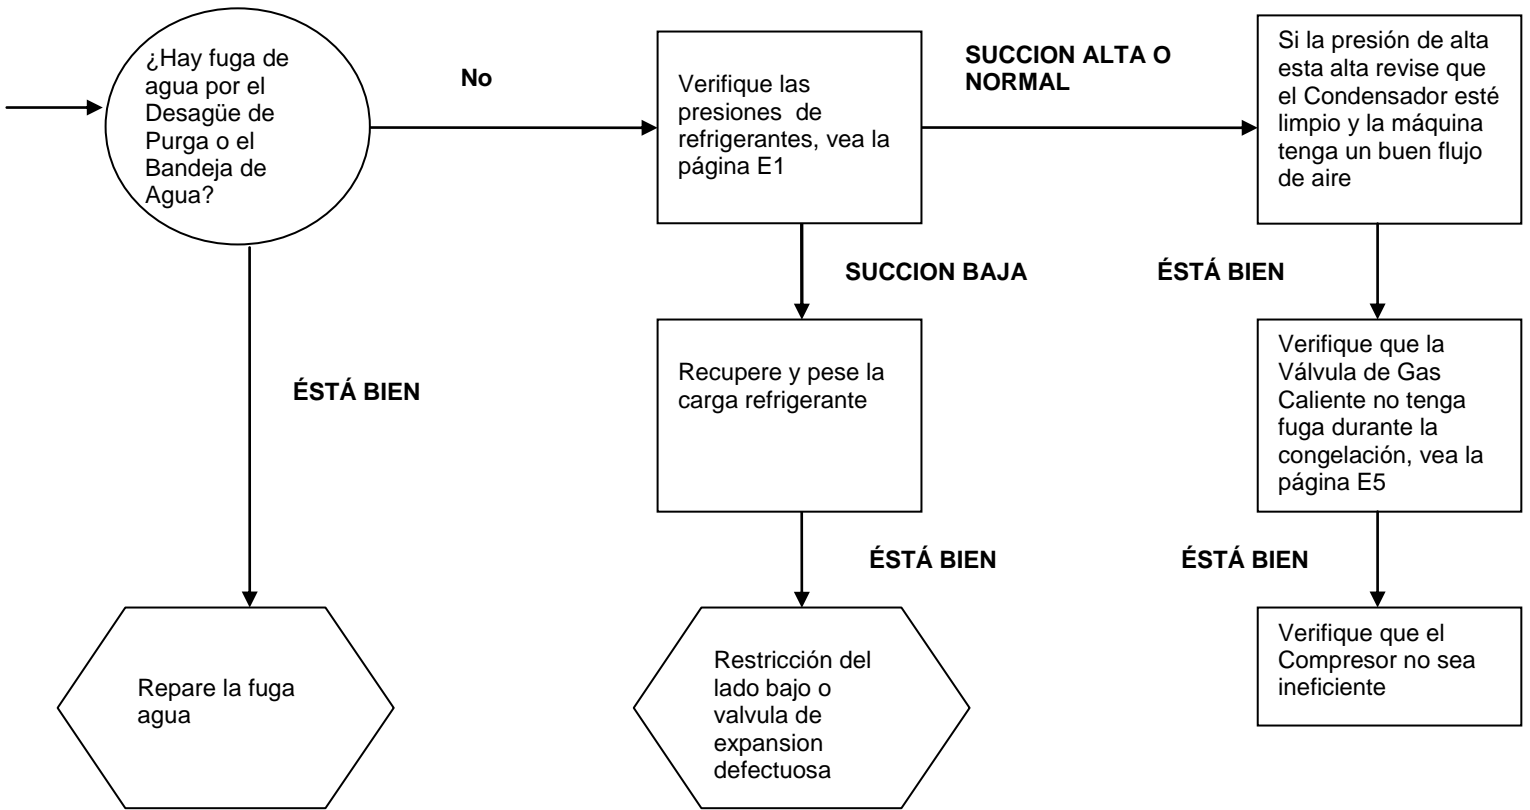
¿Hay fuga de agua por el Desagüe de Purga o el Bandeja de Agua?

No

Verifique las presiones de refrigerantes, vea la página E1

SUCCION ALTA O NORMAL

Si la presión de alta esta alta revise que el Condensador esté limpio y la máquina tenga un buen flujo de aire

SUCCION BAJA

ÉSTÁ BIEN

ÉSTÁ BIEN

Recupere y pese la carga refrigerante

Verifique que la Válvula de Gas Caliente no tenga fuga durante la congelación, vea la página E5

ÉSTÁ BIEN

ÉSTÁ BIEN

Repare la fuga agua

Restricción del lado bajo o valvula de expansion defectuosa

Verifique que el Compresor no sea ineficiente